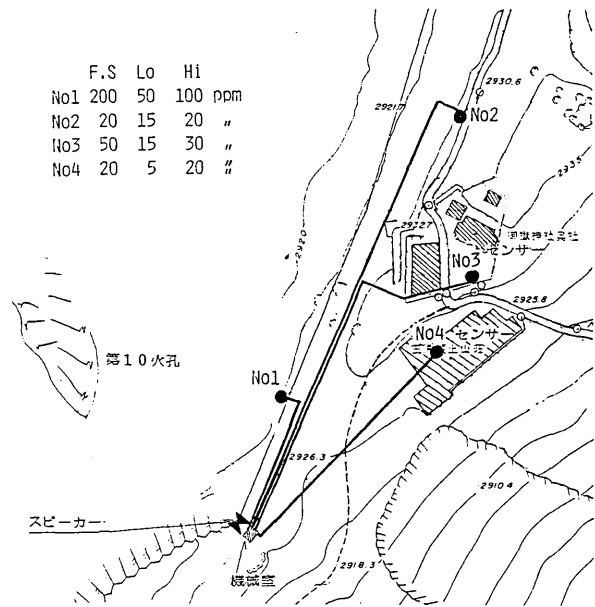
| | F.S | Lo | Hi | |
|---|---|---|---|---|
| No1 | 200 | 50 | 100 | ppm |
| No2 | 20 | 15 | 20 | 〃 |
| No3 | 50 | 15 | 30 | 〃 |
| No4 | 20 | 5 | 20 | 〃 |

2930.6
2921.7
No2
2933
2927.7
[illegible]神社
センサー
No3
2920
2925.8
No4 センサー
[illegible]
第10火孔
No1
2926.3
2910.4
スピーカー
2918.3
機械室